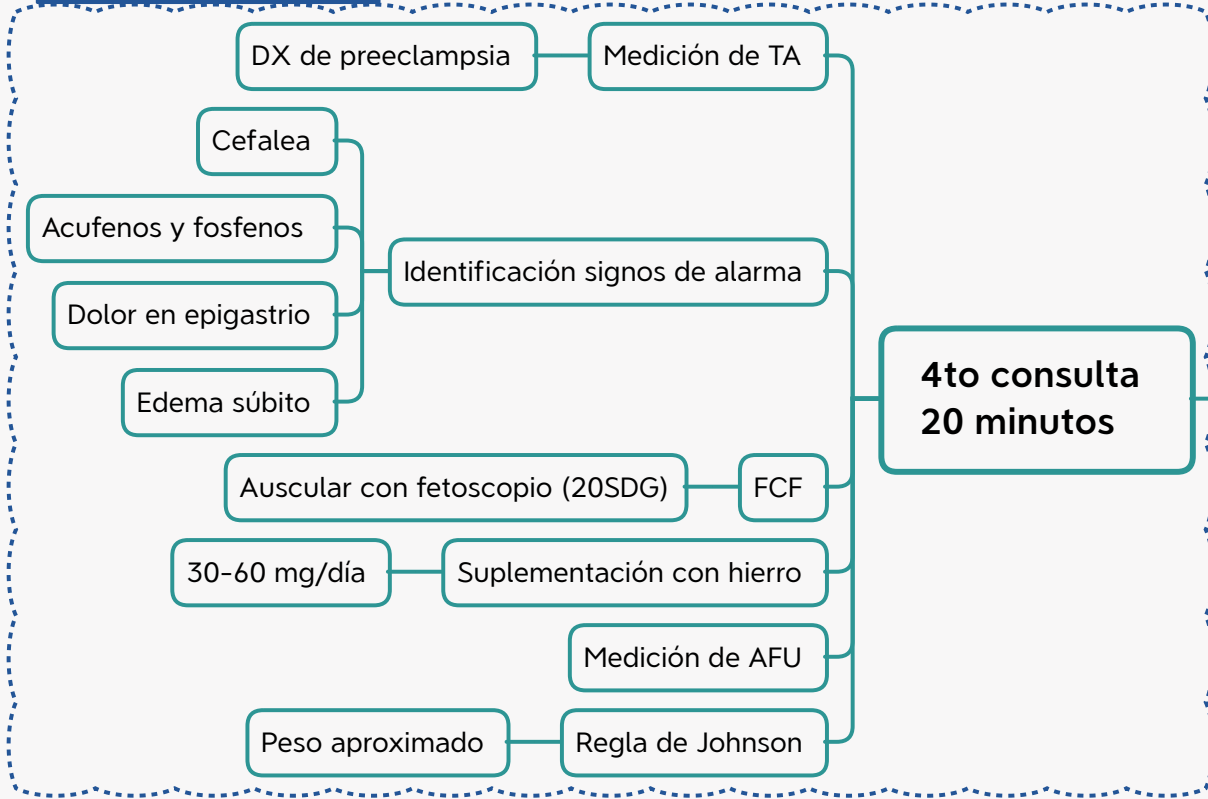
4to consulta
20 minutos

Medición de TA
DX de preeclampsia

Identificación signos de alarma
Cefalea
Acufenos y fosfenos
Dolor en epigastrio
Edema súbito

FCF
Auscular con fetoscopio (20SDG)

Suplementación con hierro
30-60 mg/día

Medición de AFU

Regla de Johnson
Peso aproximado